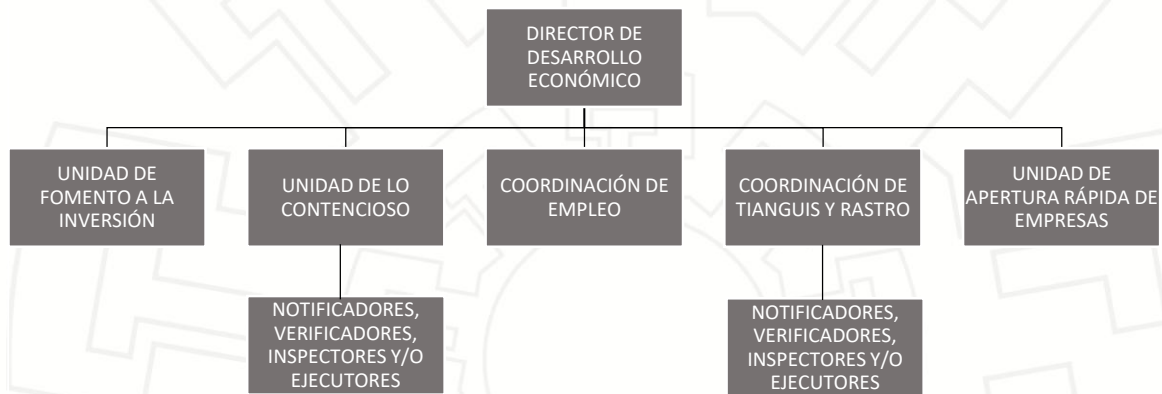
DIRECTOR DE DESARROLLO ECONÓMICO

UNIDAD DE FOMENTO A LA INVERSIÓN

UNIDAD DE LO CONTENCIOSO

NOTIFICADORES, VERIFICADORES, INSPECTORES Y/O EJECUTORES

COORDINACIÓN DE EMPLEO

COORDINACIÓN DE TIANGUIS Y RASTRO

NOTIFICADORES, VERIFICADORES, INSPECTORES Y/O EJECUTORES

UNIDAD DE APERTURA RÁPIDA DE EMPRESAS